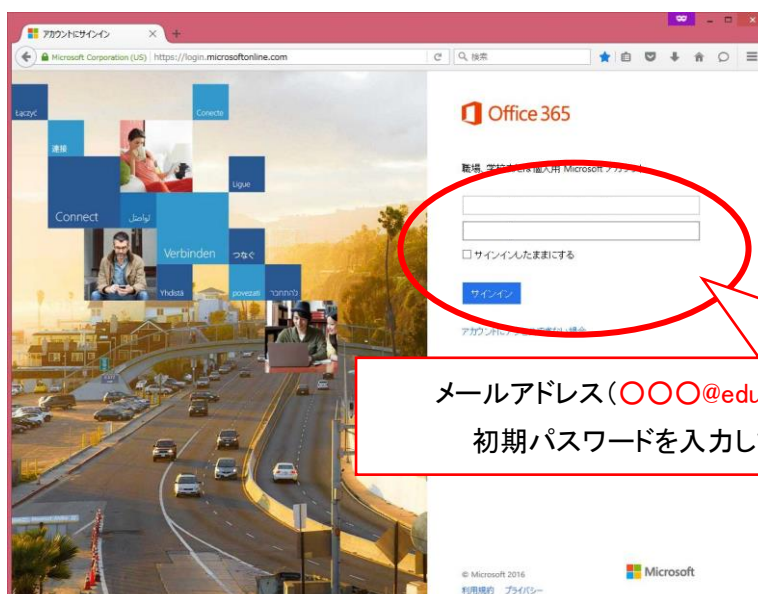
アカウントにサインイン

Microsoft Corporation (US) https://login.microsoftonline.com

検索

Łączyć

Conecte

連接

Ligue

Connect

تواصل

Verbinden

つなぐ

Yhdistä

povezati

להתחבר

Office 365

職場、学校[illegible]個人用 Microsoft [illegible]

サインインしたままにする

サインイン

アカウントに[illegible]場合

メールアドレス（〇〇〇@edu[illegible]

初期パスワードを入力し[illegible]

© Microsoft 2016

利用規約 プライバシー

Microsoft